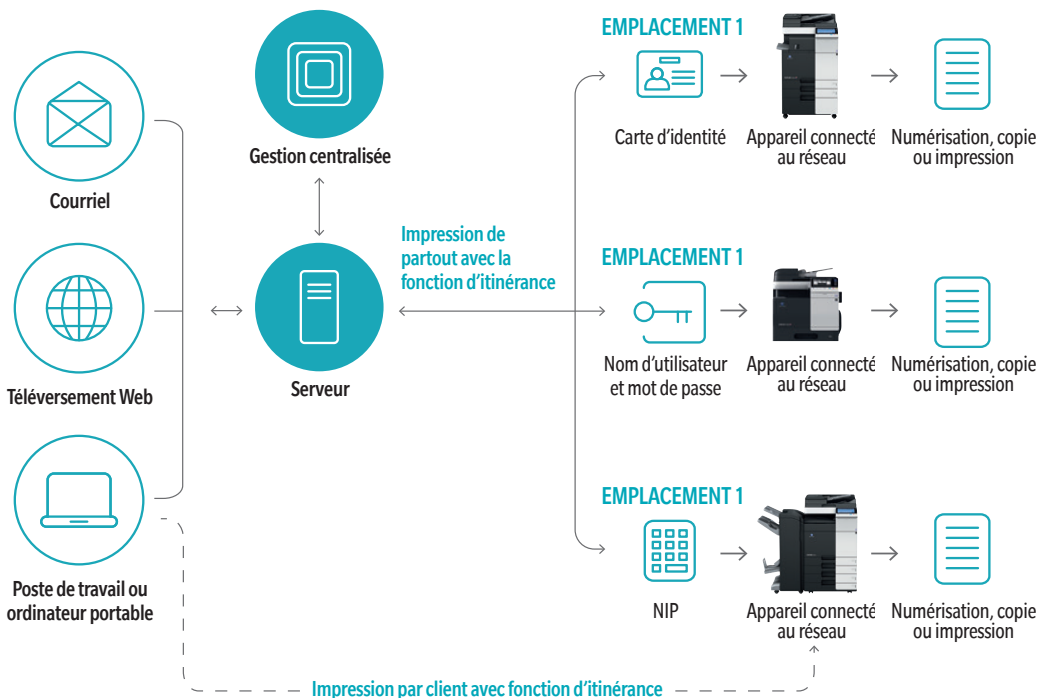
Courriel

Téléversement Web

Poste de travail ou ordinateur portable

Gestion centralisée

Serveur

Impression de partout avec la fonction d'itinérance

EMPLACEMENT 1

Carte d'identité

Appareil connecté au réseau

Numérisation, copie ou impression

EMPLACEMENT 1

Nom d'utilisateur et mot de passe

Appareil connecté au réseau

Numérisation, copie ou impression

EMPLACEMENT 1

NIP

Appareil connecté au réseau

Numérisation, copie ou impression

Impression par client avec fonction d'itinérance